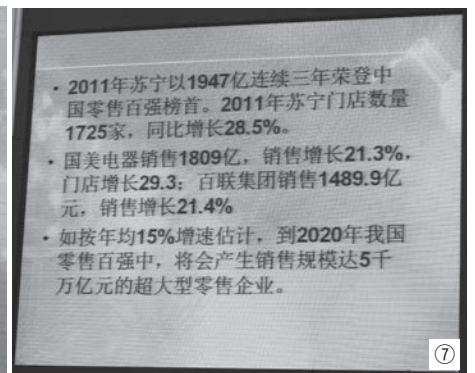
• 2011年苏宁以1947亿连续三年荣登中国零售百强榜首。2011年苏宁门店数量1725家，同比增长28.5%。

• 国美电器销售1809亿，销售增长21.3%，门店增长29.3；百联集团销售1489.9亿元，销售增长21.4%

• 如按年均15%增速估计，到2020年我国零售百强中，将会产生销售规模达5千万亿元的超大型零售企业。

⑦